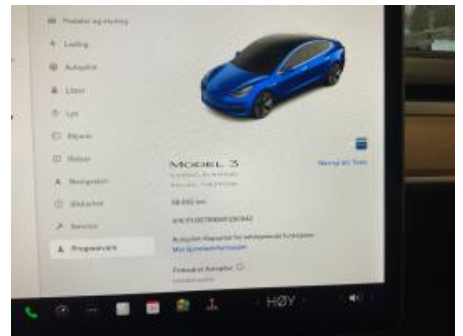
Pedaler og styring
Lading
Autopilot
Låser
Lys
Skjerm
Reiser
Navigasjon
Sikkerhet
Service
Programvare

MODEL 3
LONG RANGE
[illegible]

Navngi din Tesla

58 692 km

VIN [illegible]

Autopilot: Klargjort for selvkjørende funksjoner
Mer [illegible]

Forbedret Autopilot
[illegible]

HØY